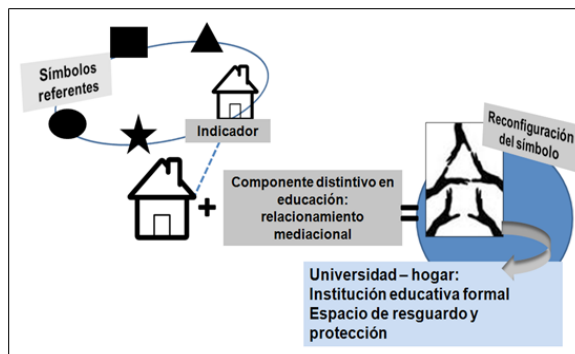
Símbolos referentes

Indicador

+

Componente distintivo en educación: relacionamiento mediacional

=

Reconfiguración del símbolo

Universidad – hogar: Institución educativa formal Espacio de resguardo y protección